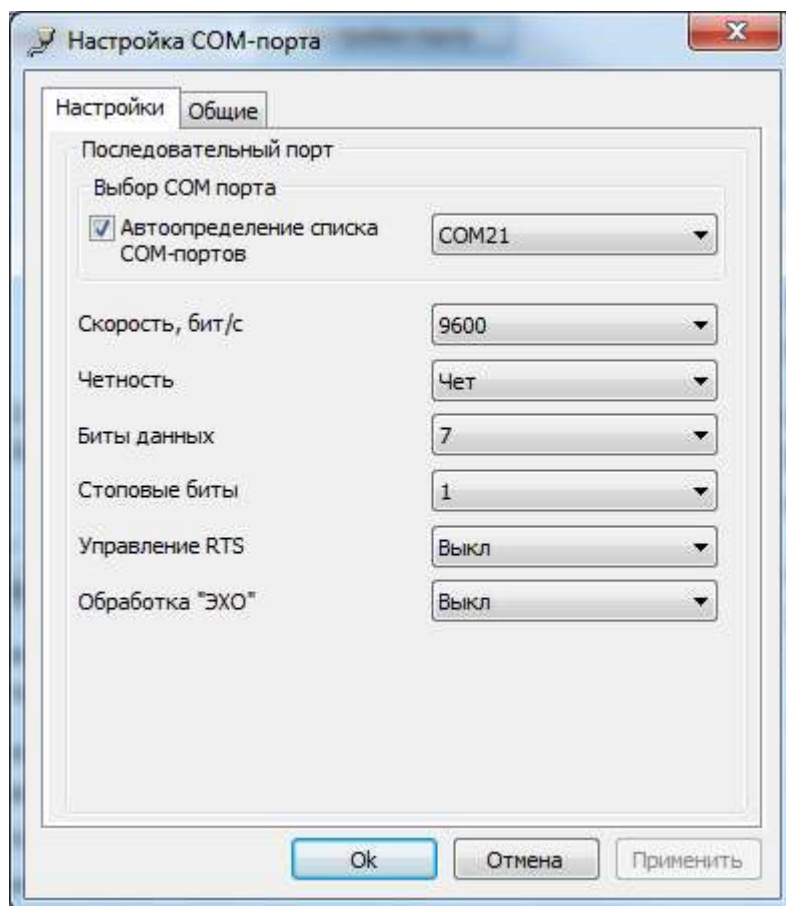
Настройка COM-порта

Настройки
Общие

Последовательный порт

Выбор COM порта

Автоопределение списка COM-портов
COM21

Скорость, бит/с
9600

Четность
Чет

Биты данных
7

Стоповые биты
1

Управление RTS
Выкл

Обработка "ЭХО"
Выкл

Ok
Отмена
Применить